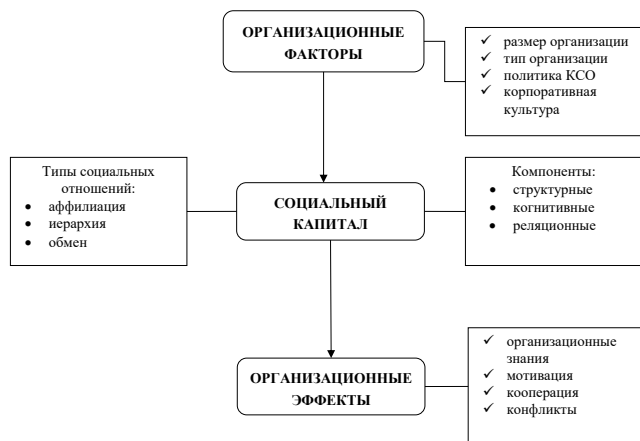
ОРГАНИЗАЦИОННЫЕ ФАКТОРЫ

✓ размер организации
✓ тип организации
✓ политика КСО
✓ корпоративная культура

Типы социальных отношений:
• аффилиация
• иерархия
• обмен

СОЦИАЛЬНЫЙ КАПИТАЛ

Компоненты:
• структурные
• когнитивные
• реляционные

ОРГАНИЗАЦИОННЫЕ ЭФФЕКТЫ

✓ организационные знания
✓ мотивация
✓ кооперация
✓ конфликты